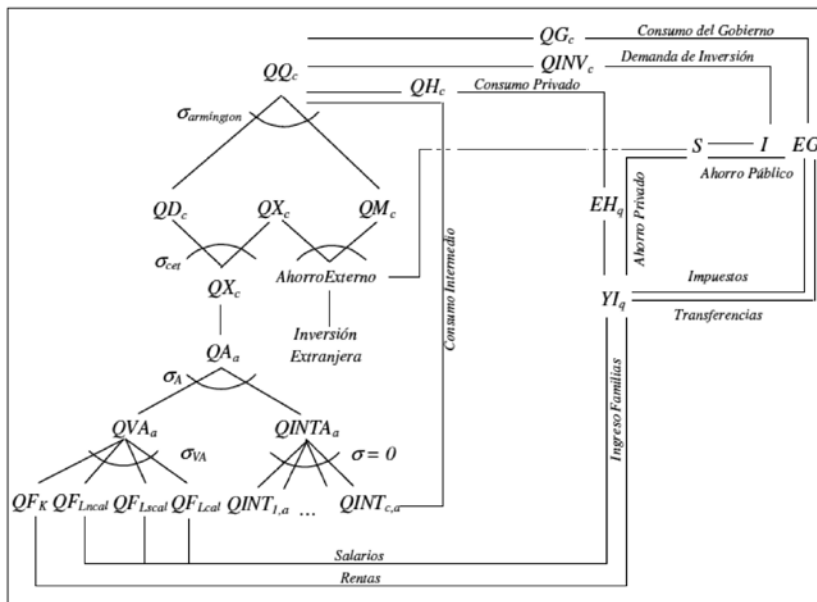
$QG_c$ Consumo del Gobierno
$QINV_c$ Demanda de Inversión
$QQ_c$
$QH_c$ Consumo Privado
$\sigma_{armington}$
$S$ $I$ $EG$
Ahorro Público
$QD_c$ $QX_c$ $QM_c$
$EH_q$
Ahorro Privado
$\sigma_{cet}$
AhorroExterno
$QX_c$
Impuestos
$YI_q$
Transferencias
Inversión Extranjera
Consumo Intermedio
$QA_a$
$\sigma_A$
Ingreso Familias
$QVA_a$ $QINTA_a$
$\sigma_{VA}$
$\sigma = 0$
$QF_K$ $QF_{Lncal}$ $QF_{Lscal}$ $QF_{Lcal}$ $QINT_{1,a}$ ... $QINT_{c,a}$
Salarios
Rentas